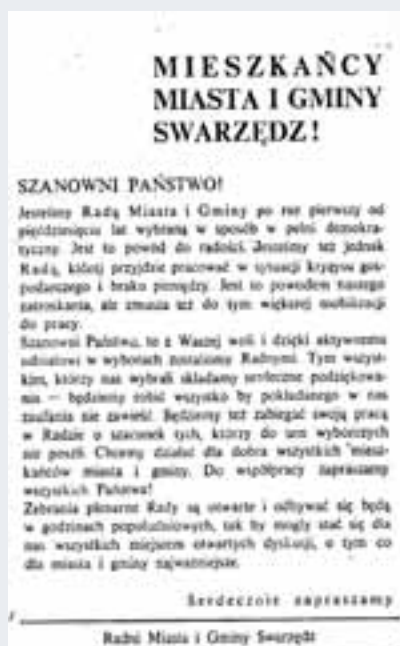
MIESZKAŃCY MIASTA I GMINY SWARZĘDZ!

SZANOWNI PAŃSTWO!

Jesteśmy Radą Miasta i Gminy po raz pierwszy od pięćdziesięciu lat wybraną w sposób w pełni demokratyczny. Jest to powód do radości. Jesteśmy też jednak Radą, której przyjdzie pracować w sytuacji kryzysu gospodarczego i braku pieniędzy. Jest to powodem naszego zatroskania, ale zmusza nas do tym większej mobilizacji do pracy.

Szanowni Państwo, to z Waszej woli i dzięki aktywnemu udziałowi w wyborach zostaliśmy Radnymi. Tym wszystkim, którzy nas wybrali składamy serdeczne podziękowania — będziemy robić wszystko by pokładanego w nas zaufania nie zawieść. Będziemy też zabiegać swoją pracą w Radzie o szacunek tych, którzy do urn wyborczych nie poszli. Chcemy działać dla dobra wszystkich mieszkańców miasta i gminy. Do współpracy zapraszamy wszystkich Państwa!

Zebrania plenarne Rady są otwarte i odbywać się będą w godzinach popołudniowych, tak by mogły stać się dla nas wszystkich miejscem otwartych dyskusji, o tym co dla miasta i gminy najważniejsze.

Serdecznie zapraszamy

Radni Miasta i Gminy Swarzędz